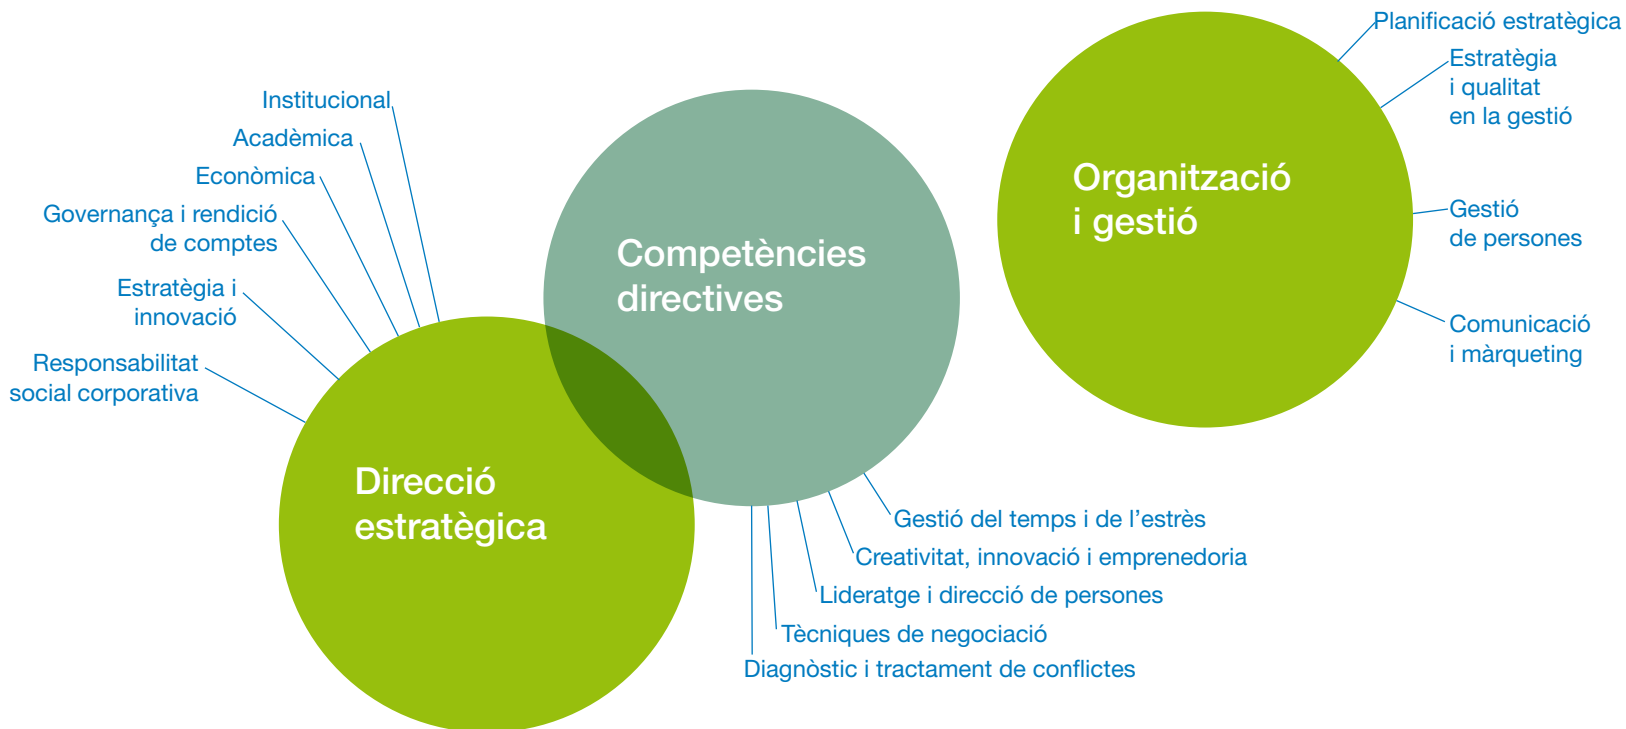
Institucional
Acadèmica
Econòmica
Governança i rendició de comptes
Estratègia i innovació
Responsabilitat social corporativa

Competències directives

Planificació estratègica
Estratègia i qualitat en la gestió

Organització i gestió

Gestió de persones
Comunicació i màrqueting

Direcció estratègica

Gestió del temps i de l'estrès
Creativitat, innovació i emprenedoria
Lideratge i direcció de persones
Tècniques de negociació
Diagnòstic i tractament de conflictes